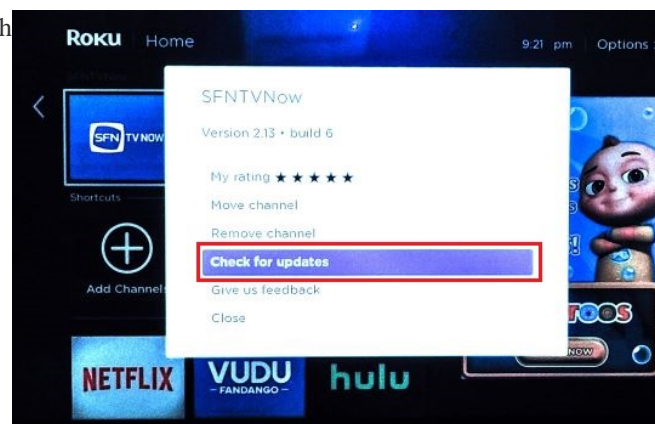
h

Roku | Home

9:21 pm | Options

SFN TV NOW

Shortcuts

Add Channel

SFNTVNow

Version 2.13 • build 6

My rating ★★★★★

Move channel

Remove channel

Check for updates

Give us feedback

Close

NETFLIX

VUDU
FANDANGO

hulu

ROOS

NOW